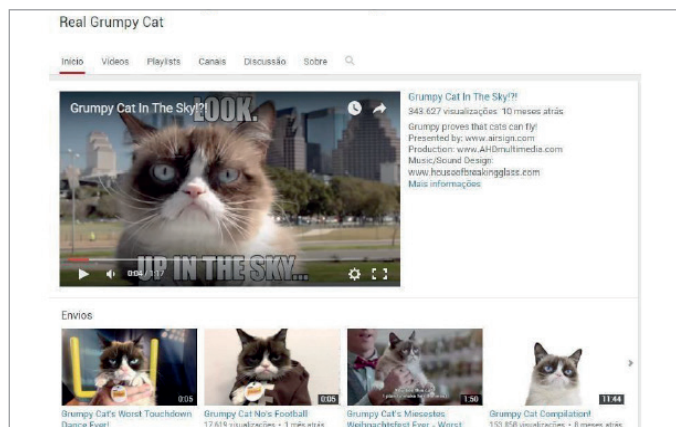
Real Grumpy Cat

Início Vídeos Playlists Canais Discussão Sobre

Grumpy Cat In The Sky!?!

LOOK.

UP IN THE SKY...

0:04 / 1:17

Grumpy Cat In The Sky!?!
343.627 visualizações 10 meses atrás
Grumpy proves that cats can fly!
Presented by: www.airsign.com
Production: www.AHDmultimedia.com
Music/Sound Design:
www.houseofbreakingglass.com
Mais informações

Envios

0:05
Grumpy Cat's Worst Touchdown Dance Ever!

0:05
Grumpy Cat No's Football!
17.619 visualizações • 1 mês atrás

1:50
Grumpy Cat's Miesestes Weihnachtsfest Ever - Worst

11:44
Grumpy Cat Compilation!
153.858 visualizações • 8 meses atrás